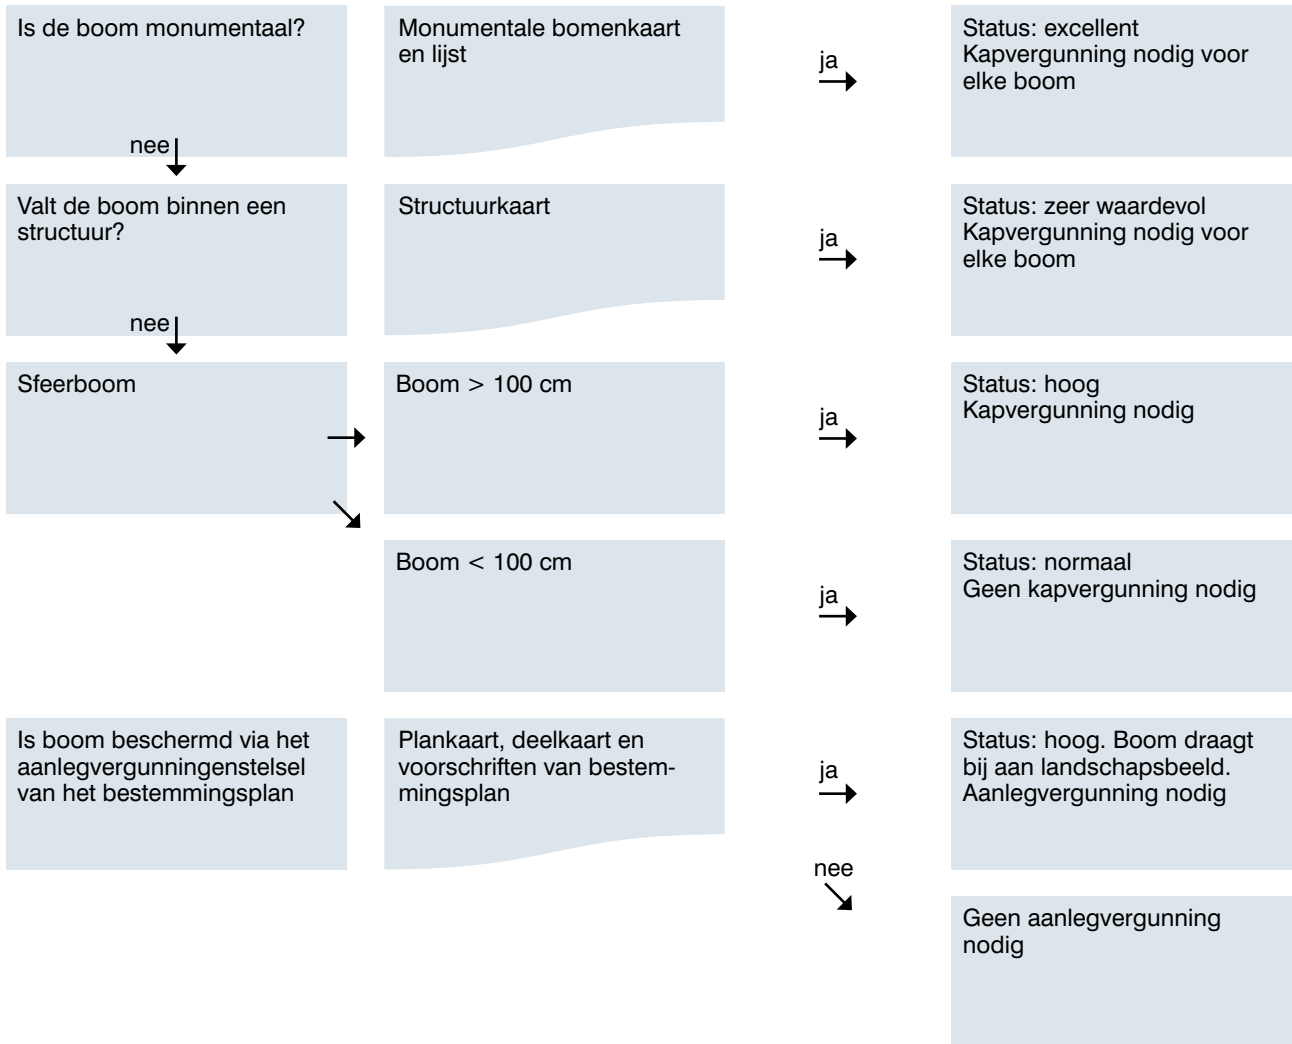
Is de boom monumentaal?

nee

Monumentale bomenkaart en lijst

ja

Status: excellent
Kapvergunning nodig voor elke boom

Valt de boom binnen een structuur?

nee

Structuurkaart

ja

Status: zeer waardevol
Kapvergunning nodig voor elke boom

Sfeerboom

Boom > 100 cm

ja

Status: hoog
Kapvergunning nodig

Boom < 100 cm

ja

Status: normaal
Geen kapvergunning nodig

Is boom beschermd via het aanlegvergunningenstelsel van het bestemmingsplan

Plankaart, deelkaart en voorschriften van bestemmingsplan

ja

Status: hoog. Boom draagt bij aan landschapsbeeld.
Aanlegvergunning nodig

nee

Geen aanlegvergunning nodig